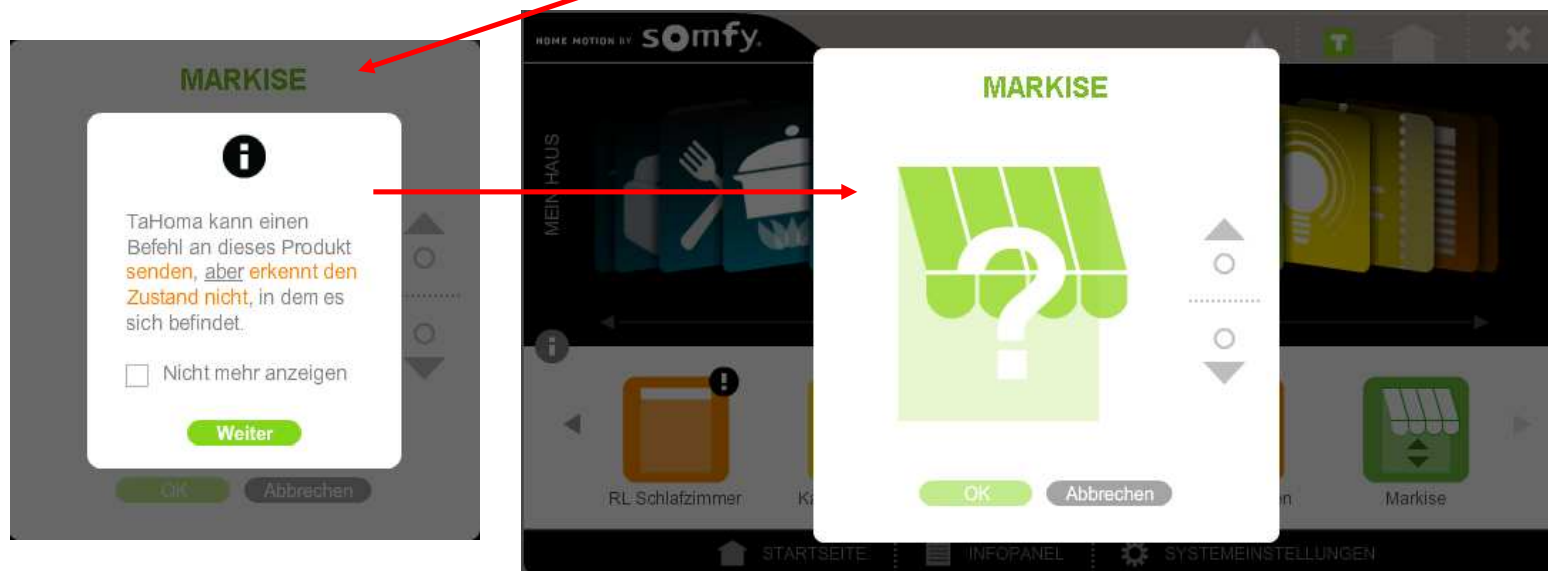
MARKISE

TaHoma kann einen Befehl an dieses Produkt senden, aber erkennt den Zustand nicht, in dem es sich befindet.

Nicht mehr anzeigen

Weiter

OK Abbrechen

HOME MOTION BY somfy.

MEIN HAUS

MARKISE

OK Abbrechen

RL Schlafzimmer

Ka

n

Markise

STARTSEITE INFOPANEL SYSTEMEINSTELLUNGEN